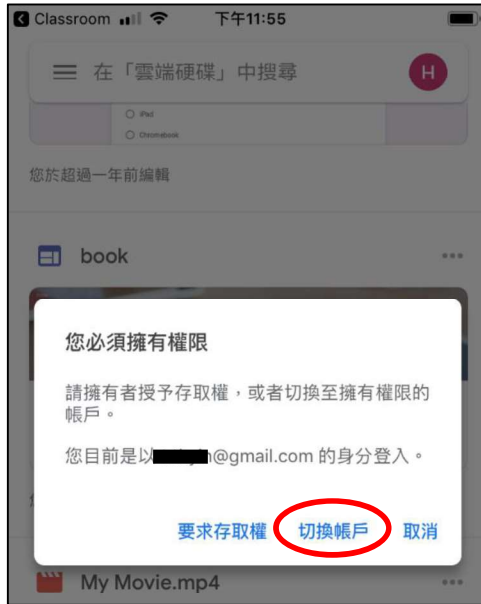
Classroom 下午11:55

在「雲端硬碟」中搜尋

H

iPad

Chromebook

您於超過一年前編輯

book

您必須擁有權限

請擁有者授予存取權，或者切換至擁有權限的帳戶。

您目前是以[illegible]@gmail.com 的身分登入。

要求存取權 切換帳戶 取消

My Movie.mp4